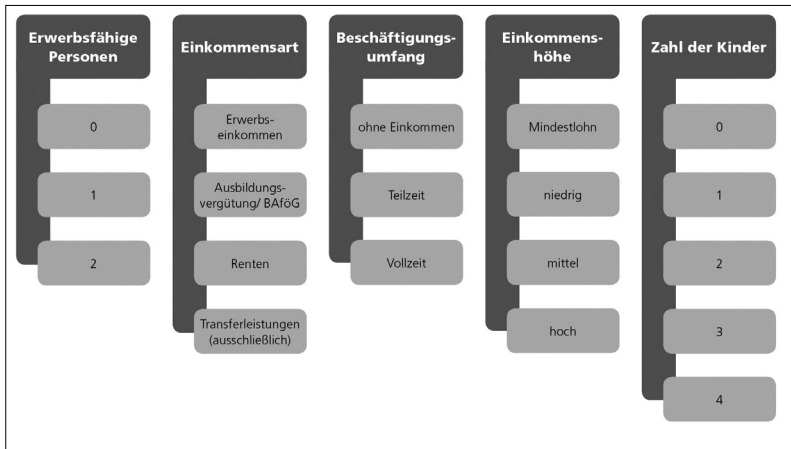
Erwerbsfähige Personen

0

1

2

Einkommensart

Erwerbseinkommen

Ausbildungsvergütung/ BAföG

Renten

Transferleistungen (ausschließlich)

Beschäftigungsumfang

ohne Einkommen

Teilzeit

Vollzeit

Einkommenshöhe

Mindestlohn

niedrig

mittel

hoch

Zahl der Kinder

0

1

2

3

4